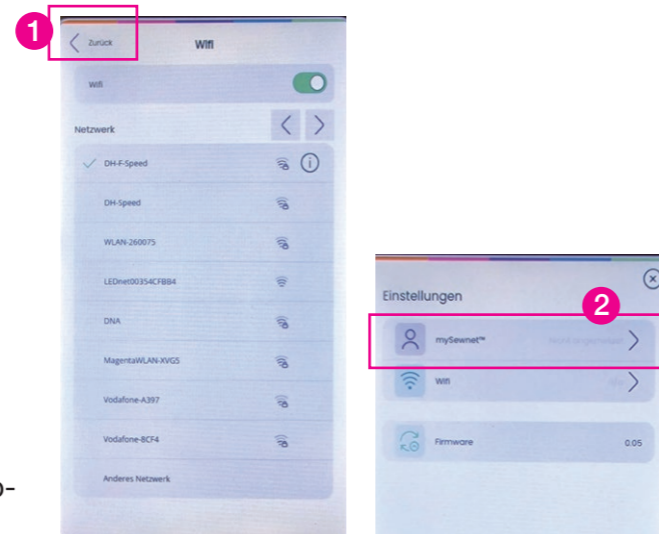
1

Zurück

Wifi

Wifi

Netzwerk

DH-F-Speed

DH-Speed

WLAN-260075

LEDnet00354CFBB4

DNA

MagentaWLAN-XVG5

Vodafone-A397

Vodafone-BCF4

Anderes Netzwerk

Einstellungen

2

mySewnet™

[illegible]

Wifi

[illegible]

Firmware

0.05

o-